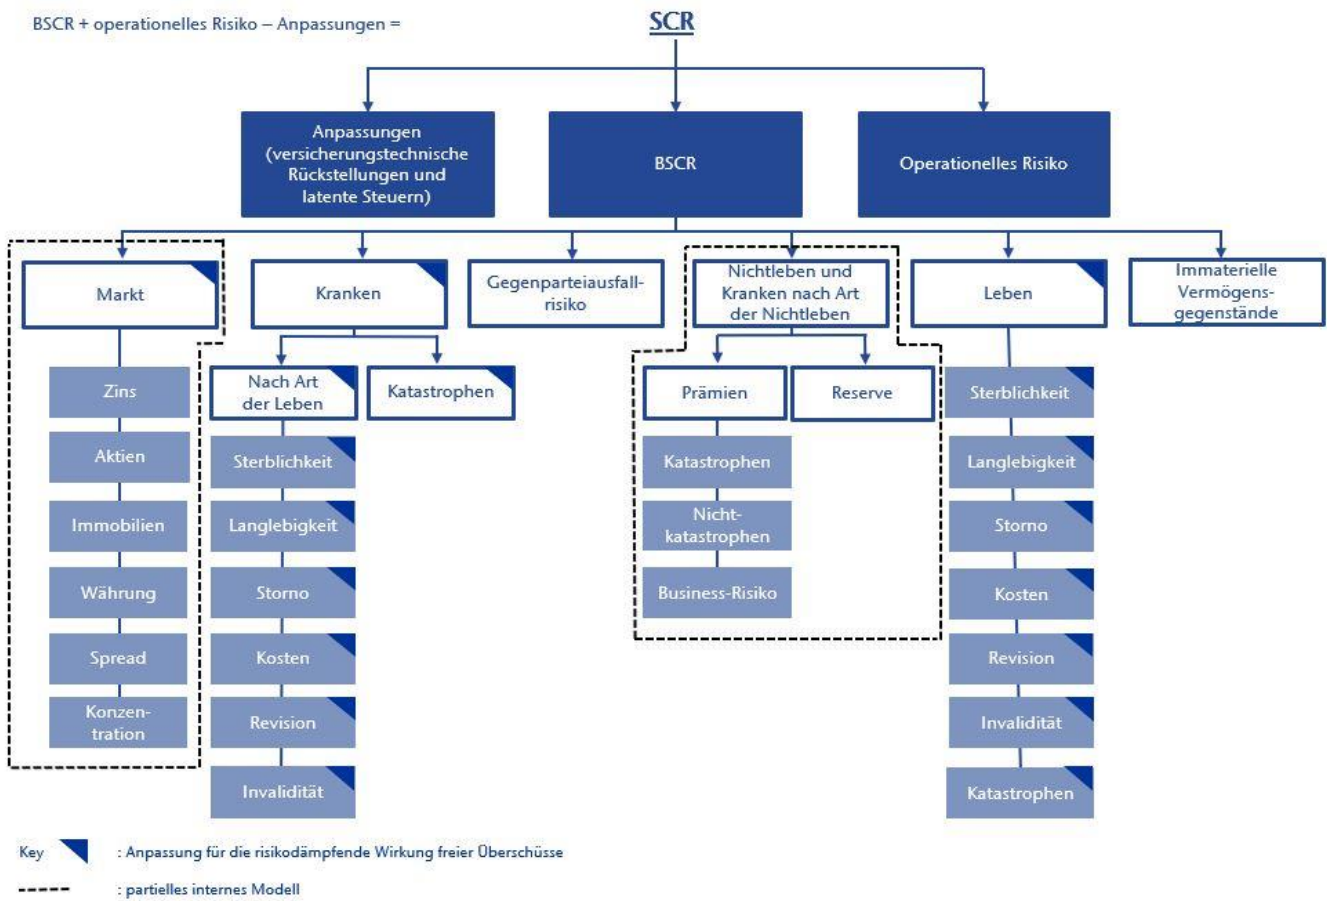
BSCR + operationelles Risiko – Anpassungen =

SCR

Anpassungen (versicherungstechnische Rückstellungen und latente Steuern)

BSCR

Operationelles Risiko

Markt

Zins

Aktien

Immobilien

Währung

Spread

Konzentration

Kranken

Nach Art der Leben

Sterblichkeit

Langlebigkeit

Storno

Kosten

Revision

Invalidität

Katastrophen

Gegenparteiausfallrisiko

Nichtleben und Kranken nach Art der Nichtleben

Prämien

Reserve

Katastrophen

Nichtkatastrophen

Business-Risiko

Leben

Sterblichkeit

Langlebigkeit

Storno

Kosten

Revision

Invalidität

Katastrophen

Immaterielle Vermögensgegenstände

Key : Anpassung für die risikodämpfende Wirkung freier Überschüsse

: partielles internes Modell